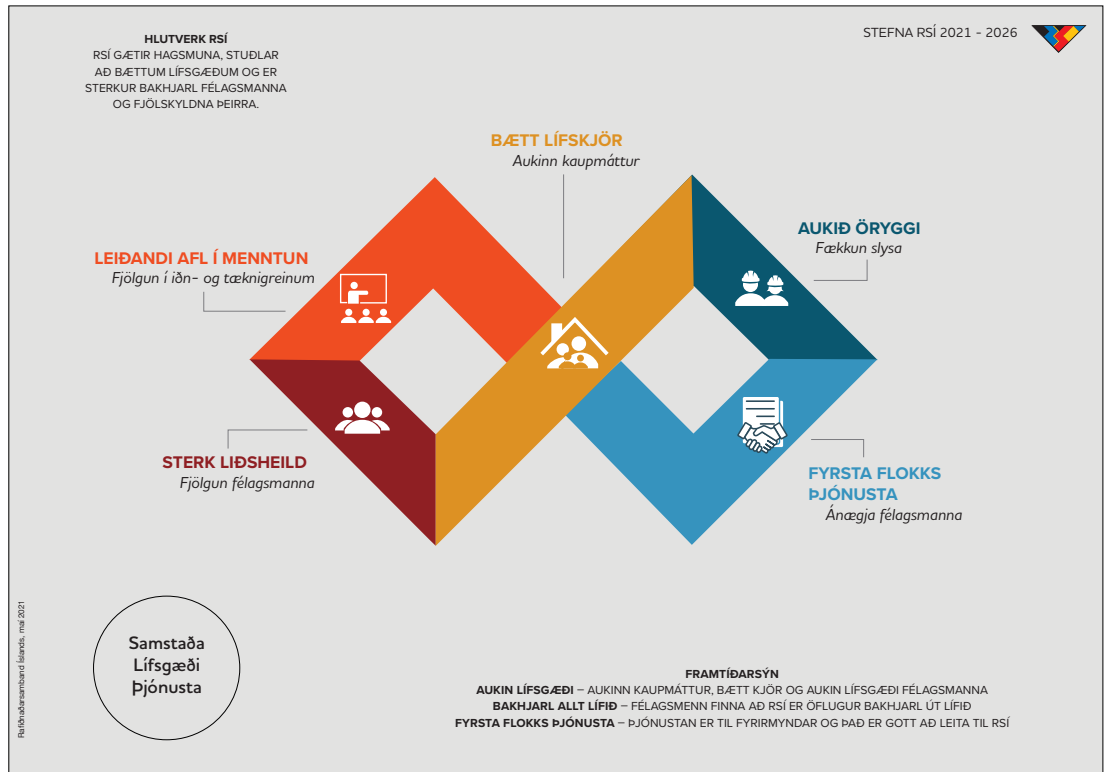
HLUTVERK RSÍ
RSÍ GÆTIR HAGSMUNA, STUÐLAR AÐ BÆTTUM LÍFSGÆÐUM OG ER STERKUR BAKHJARL FÉLAGSMANNA OG FJÖLSKYLDNA ÞEIRRA.

STEFNA RSÍ 2021 - 2026

BÆTT LÍFSKJÖR
Aukinn kaupmáttur

LEIÐANDI AFL Í MENNTUN
Fjölgun í iðn- og tæknigreinum

AUKIÐ ÖRYGGI
Fækkun slysa

STERK LIÐSHEILD
Fjölgun félagsmanna

FYRSTA FLOKKS ÞJÓNUSTA
Ánægja félagsmanna

Samstaða
Lífsgæði
Þjónusta

FRAMTÍÐARSÝN
AUKIN LÍFSGÆÐI – AUKINN KAUPMÁTTUR, BÆTT KJÖR OG AUKIN LÍFSGÆÐI FÉLAGSMANNA
BAKHJARL ALLT LÍFIÐ – FÉLAGSMENN FINNA AÐ RSÍ ER ÖFLUGUR BAKHJARL ÚT LÍFIÐ
FYRSTA FLOKKS ÞJÓNUSTA – ÞJÓNUSTAN ER TIL FYRIRMYNDAR OG ÞAÐ ER GOTT AÐ LEITA TIL RSÍ

Rafiðnaðarsamband Íslands, maí 2021